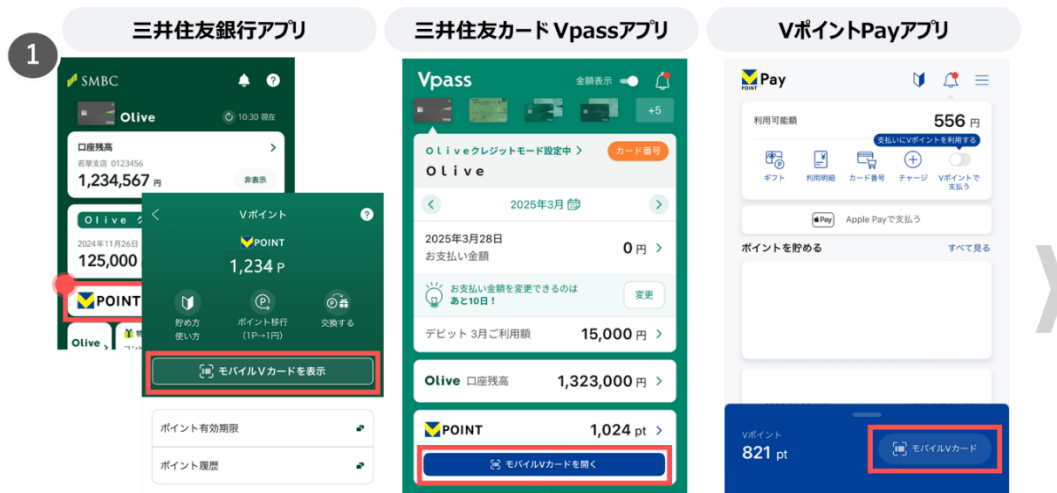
三井住友銀行アプリ

1

SMBC

Olive

10:30 現在

口座残高

若草支店 0123456

1,234,567 円

非表示

Olive

2024年11月26日

125,000

POINT

Olive

Vポイント

POINT

1,234 P

貯め方 使い方

ポイント移行 (1P→1円)

交換する

モバイルVカードを表示

ポイント有効期限

ポイント履歴

三井住友カード Vpassアプリ

Vpass

金額表示

+5

Oliveクレジットモード設定中

カード番号

Olive

2025年3月

2025年3月28日

お支払い金額

0 円

お支払い金額を変更できるのは あと10日！

変更

デビット 3月ご利用額

15,000 円

Olive 口座残高

1,323,000 円

POINT

1,024 pt

モバイルVカードを開く

VポイントPayアプリ

Pay

POINT

利用可能額

556 円

支払いにVポイントを利用する

ギフト

利用明細

カード番号

チャージ

Vポイントで支払う

Apple Payで支払う

ポイントを貯める

すべて見る

Vポイント

821 pt

モバイルVカード